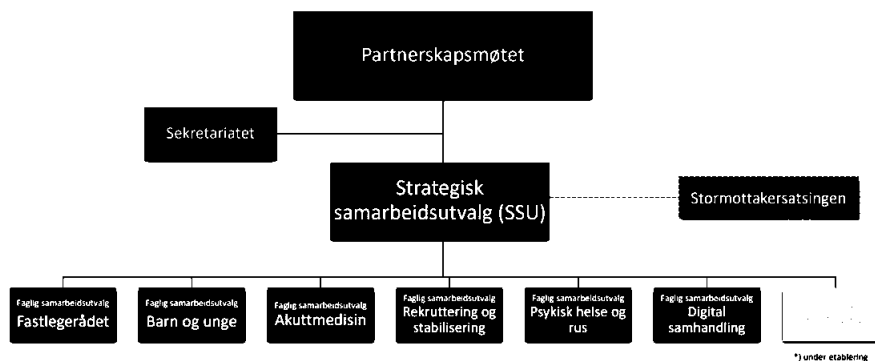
Partnerskapsmøtet

Sekretariatet

Strategisk samarbeidsutvalg (SSU)

Stormottakersatsingen

Faglig samarbeidsutvalg
Fastlegerådet

Faglig samarbeidsutvalg
Barn og unge

Faglig samarbeidsutvalg
Akuttmedisin

Faglig samarbeidsutvalg
Rekruttering og stabilisering

Faglig samarbeidsutvalg
Psykisk helse og rus

Faglig samarbeidsutvalg
Digital samhandling

*) under etablering